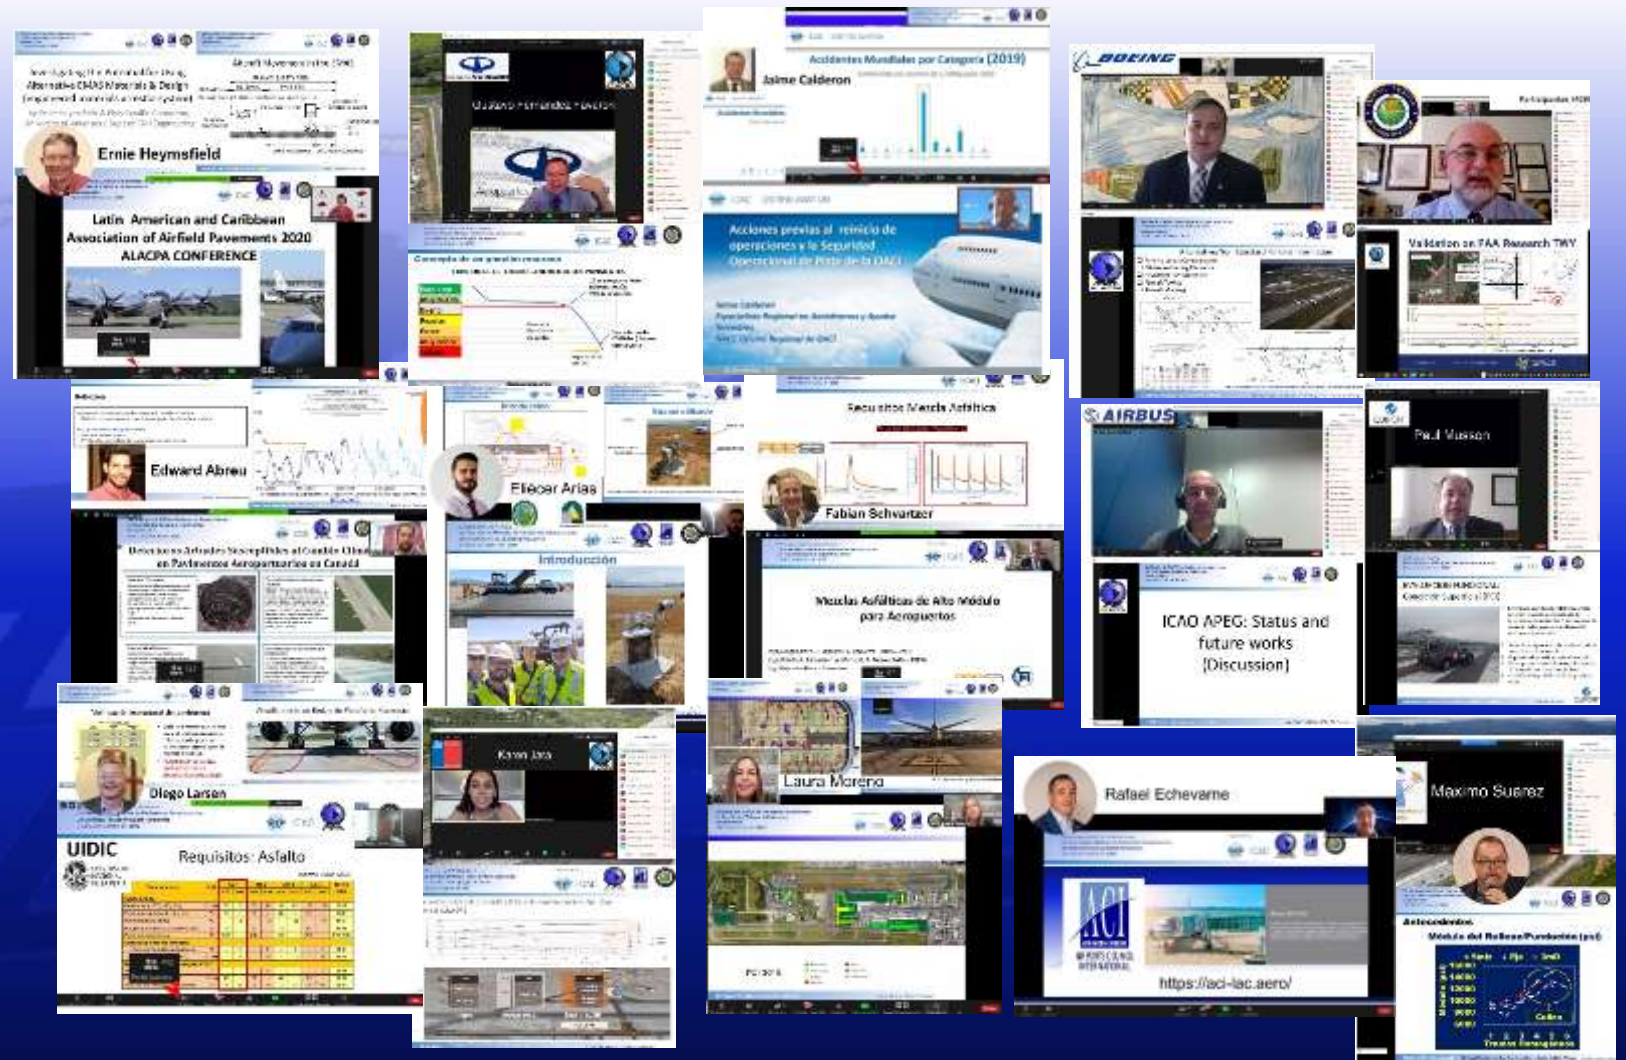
Investigating the Potential for Using Alternative EMAS Materials & Design (engineered materials arresting system)

Aircraft Movements Inline (EMAS)

Ernie Heymsfield

Latin American and Caribbean Association of Airfield Pavements 2020 ALACPA CONFERENCE

Gustavo Fernandez Fuentes

Concepto de un gestión recursos

Accidentes Mundiales por Categoría (2019)

Jaime Calderon

Acciones previas al reinicio de operaciones y la Seguridad Operacional de Parte de la OACI

BOEING

Validation on FAA Research TWY

Edward Abreu

Eliécer Arias

Introducción

Requisitos Mezcla Asfáltica

Fabian Schvartzer

Mezclas Asfálticas de Alto Módulo para Aeropuertos

AIRBUS

Paul Musson

ICAO APEG: Status and future works [Discussion]

Diego Larsen

UIDIC

Requisitos: Asfalto

Karen Jara

Laura Moreno

Rafael Echevarne

ACI

https://aci-lac.aero/

Maximo Suarez

Antecedentes

Módulo del Relleno/Fundación (psi)